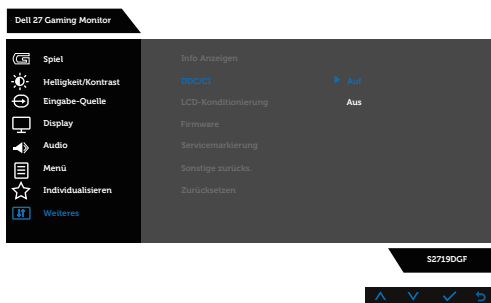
Dell 27 Gaming Monitor

Spiel
Helligkeit/Kontrast
Eingabe-Quelle
Display
Audio
Menü
Individualisieren
Weiteres

Info Anzeigen
DDC/CI
LCD-Konditionierung
Firmware
Servicemarkierung
Sonstige zurücks.
Zurücksetzen

Auf
Aus

S2719DGF